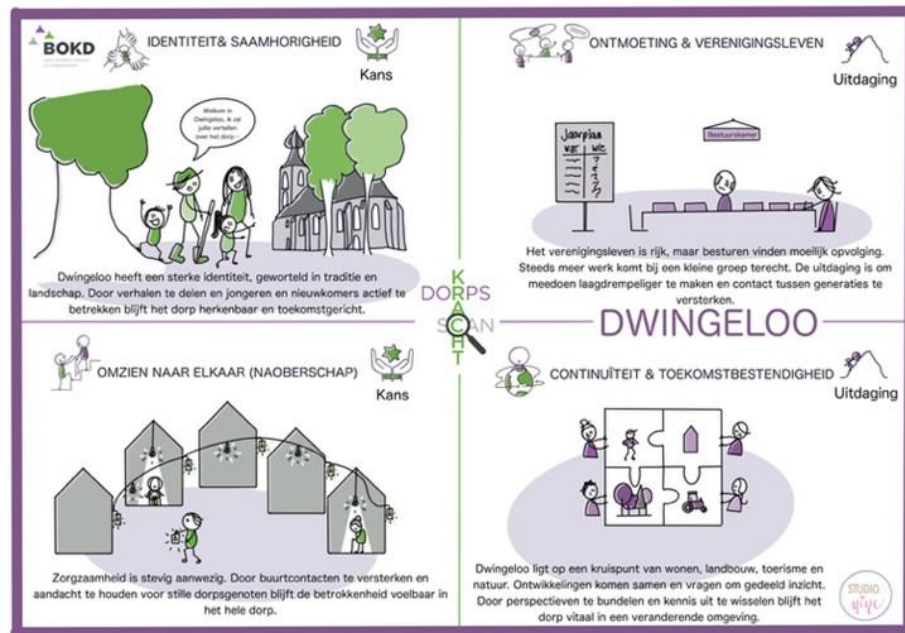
BOKD

IDENTITEIT& SAAMHORIGHEID

Kans

Welkom in Dwingeloo, ik zal jullie vertellen over het dorp.

Dwingeloo heeft een sterke identiteit, geworteld in traditie en landschap. Door verhalen te delen en jongeren en nieuwkomers actief te betrekken blijft het dorp herkenbaar en toekomstgericht.

ONTMOETING & VERENIGINGSLEVEN

Uitdaging

Jaarplan
wat | wie

Bestuurskamer

Het verenigingsleven is rijk, maar besturen vinden moeilijk opvolging. Steeds meer werk komt bij een kleine groep terecht. De uitdaging is om meedoen laagdrempeliger te maken en contact tussen generaties te versterken.

DORPS KRACHT SCAN

DWINGELOO

OMZIEN NAAR ELKAAR (NAOBERSCHAP)

Kans

Zorgzaamheid is stevig aanwezig. Door buurtcontacten te versterken en aandacht te houden voor stille dorpsgenoten blijft de betrokkenheid voelbaar in het hele dorp.

CONTINUÏTEIT & TOEKOMSTBESTENDIGHEID

Uitdaging

Dwingeloo ligt op een kruispunt van wonen, landbouw, toerisme en natuur. Ontwikkelingen komen samen en vragen om gedeeld inzicht. Door perspectieven te bundelen en kennis uit te wisselen blijft het dorp vitaal in een veranderende omgeving.

STUDIO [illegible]